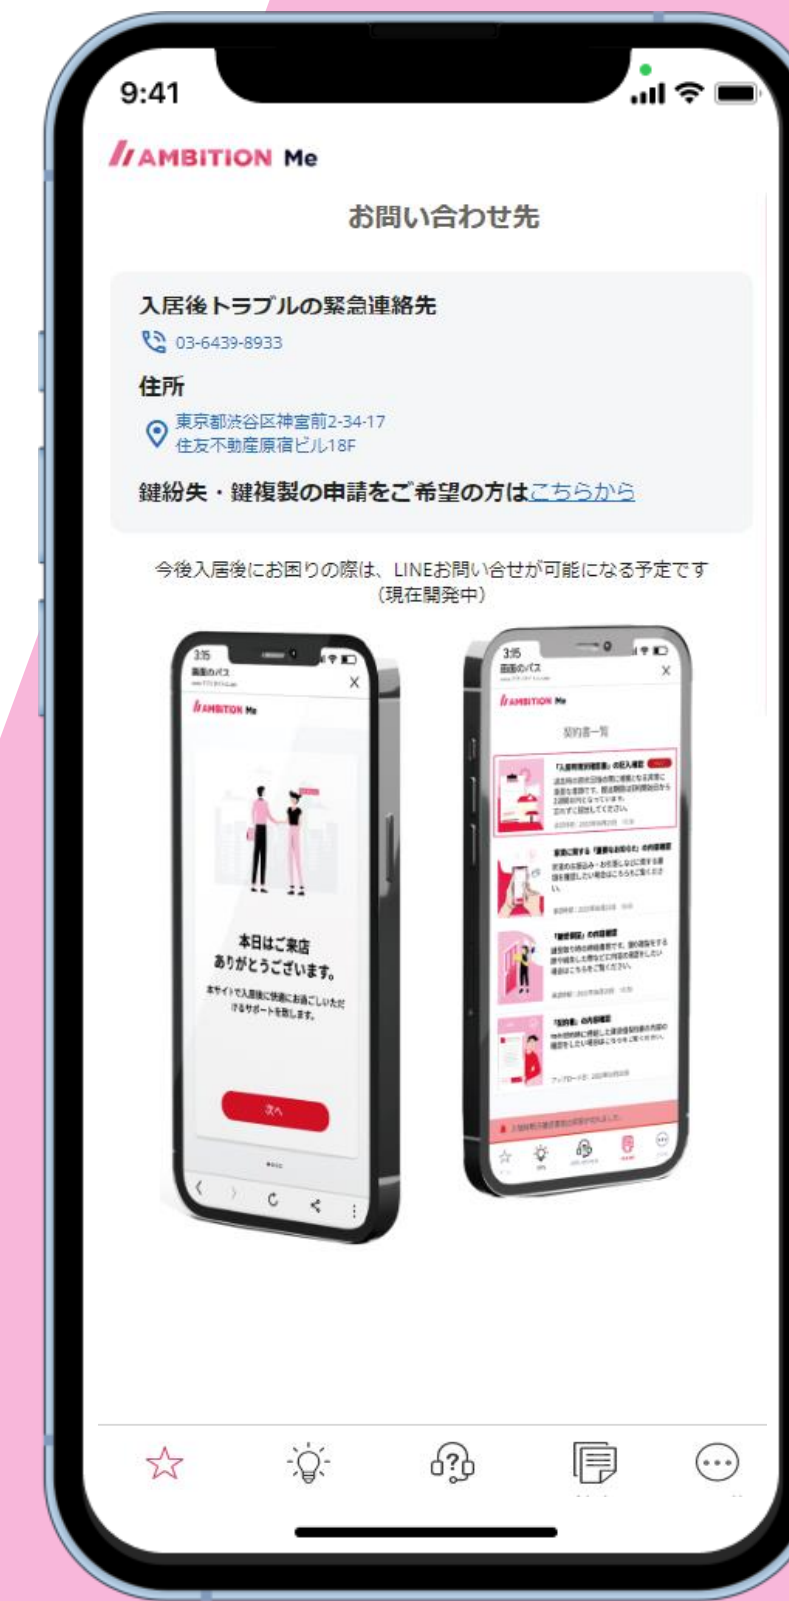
9:41

AMBITION Me

お問い合わせ先

入居後トラブルの緊急連絡先

03-6439-8933

住所

東京都渋谷区神宮前2-34-17
住友不動産原宿ビル18F

鍵紛失・鍵複製の申請をご希望の方はこちらから

今後入居後にお困りの際は、LINEお問い合せが可能になる予定です
(現在開発中)

3:15
画面のパス
×
AMBITION Me

本日はご来店
ありがとうございます。

本サイトで入居後に快適にお過ごしいただけるサポートを致します。

次へ

3:15
画面のパス
×
AMBITION Me

契約書一覧

「入居時確認事項」の記入確認

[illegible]

「鍵紛失・」の内容確認

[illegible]

「契約書」の内容確認

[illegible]